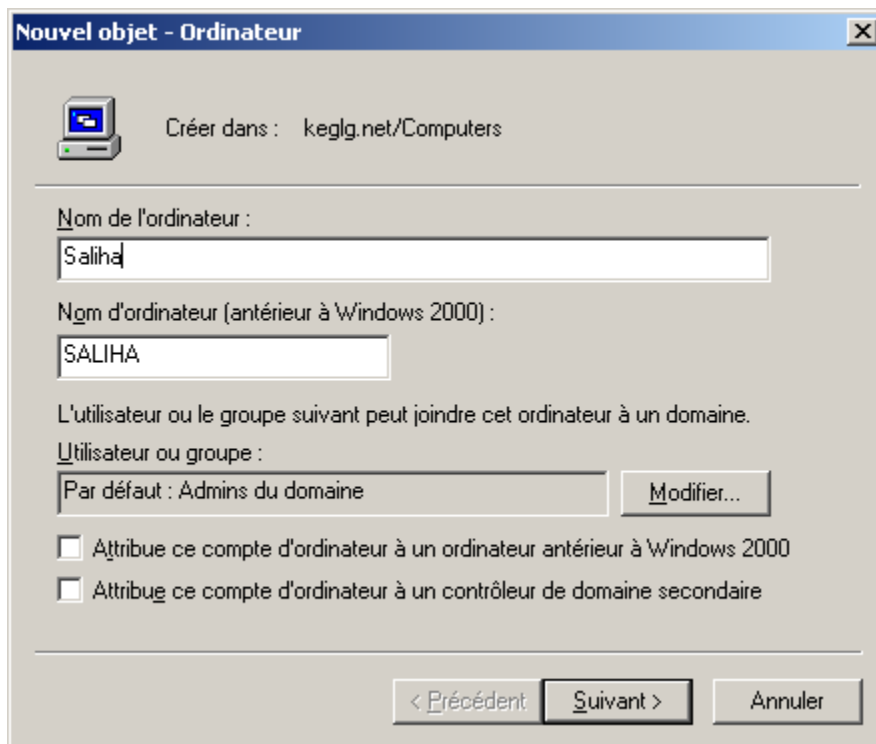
Nouvel objet - Ordinateur

Créer dans : keglg.net/Computers

Nom de l'ordinateur :

Saliha

Nom d'ordinateur (antérieur à Windows 2000) :

SALIHA

L'utilisateur ou le groupe suivant peut joindre cet ordinateur à un domaine.

Utilisateur ou groupe :

Par défaut : Admins du domaine

Modifier...

Attribue ce compte d'ordinateur à un ordinateur antérieur à Windows 2000

Attribue ce compte d'ordinateur à un contrôleur de domaine secondaire

< Précédent

Suivant >

Annuler